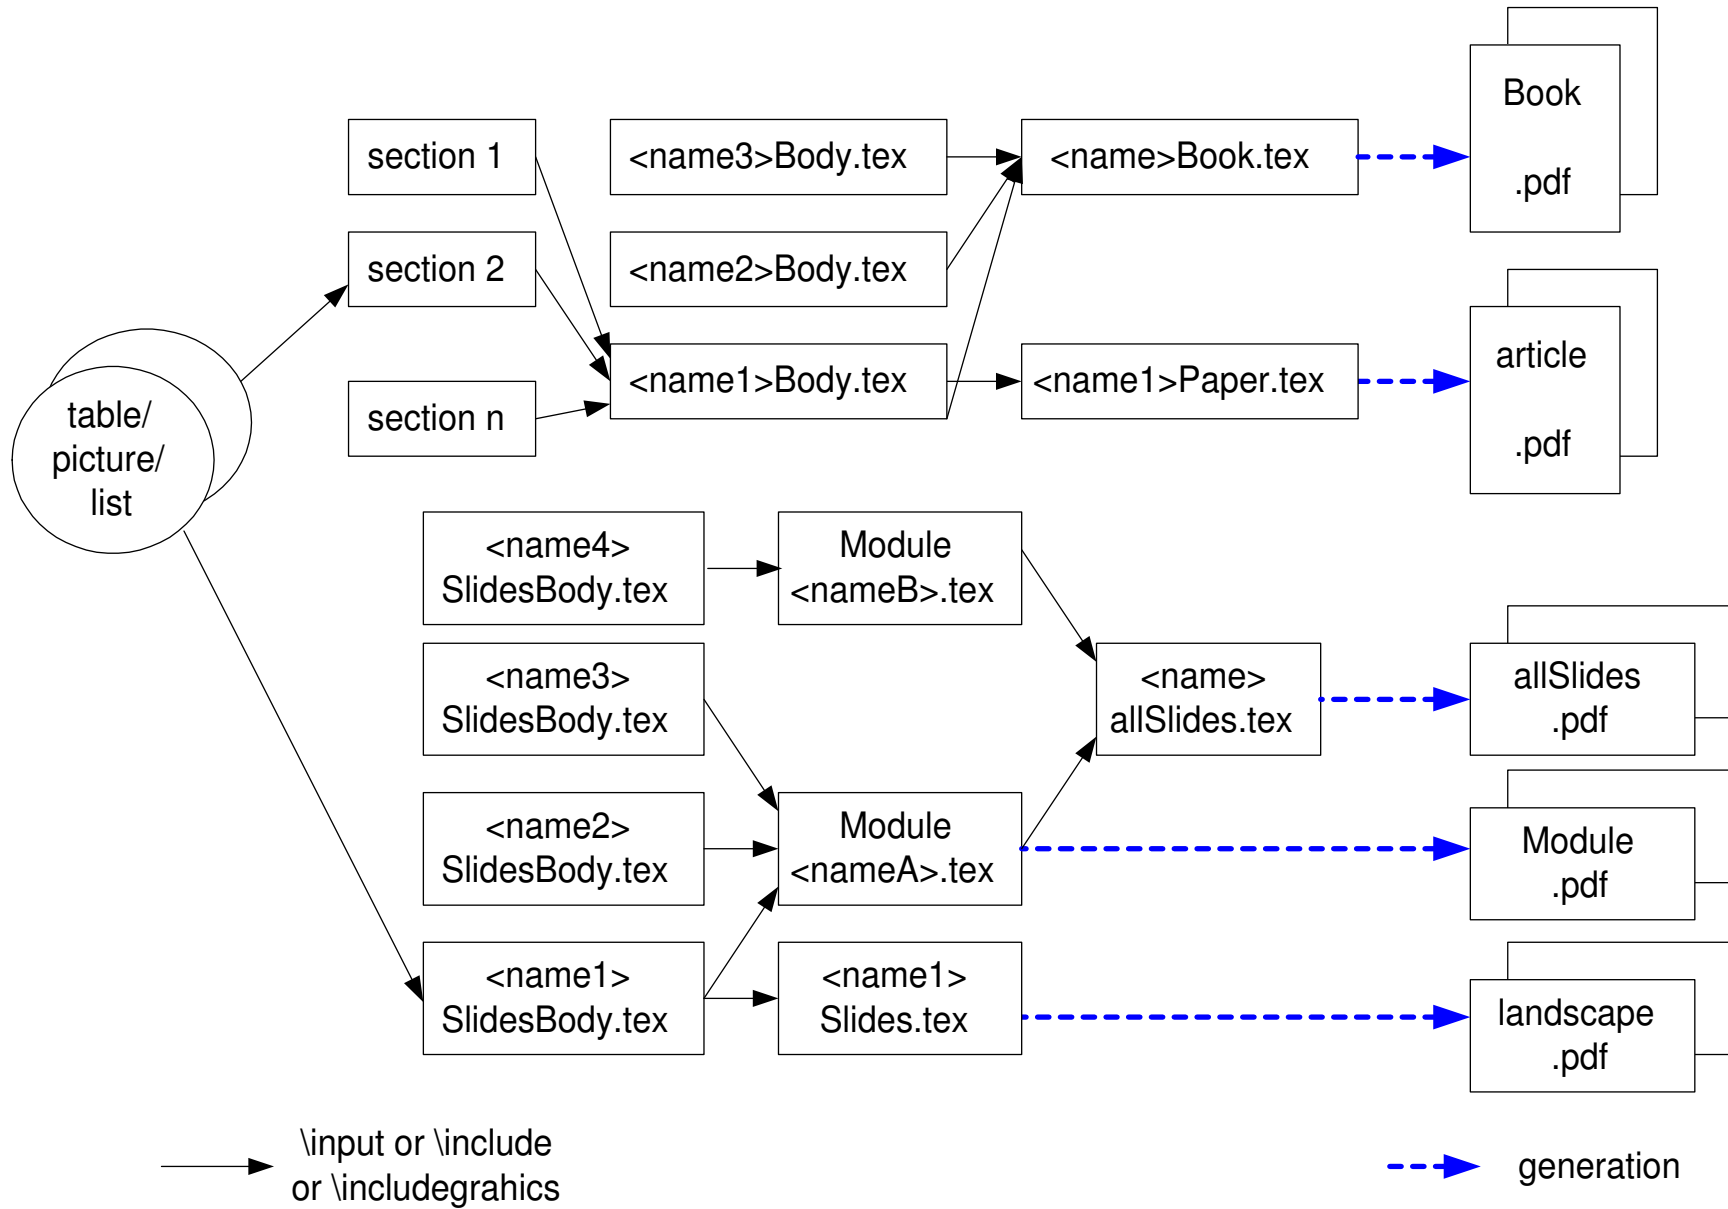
section 1

section 2

section n

<name3>Body.tex

<name2>Body.tex

<name1>Body.tex

<name>Book.tex

<name1>Paper.tex

Book

.pdf

article

.pdf

table/ picture/ list

<name4> SlidesBody.tex

Module <nameB>.tex

<name3> SlidesBody.tex

<name> allSlides.tex

allSlides .pdf

<name2> SlidesBody.tex

Module <nameA>.tex

Module .pdf

<name1> SlidesBody.tex

<name1> Slides.tex

landscape .pdf

\input or \include or \includegrahics

generation